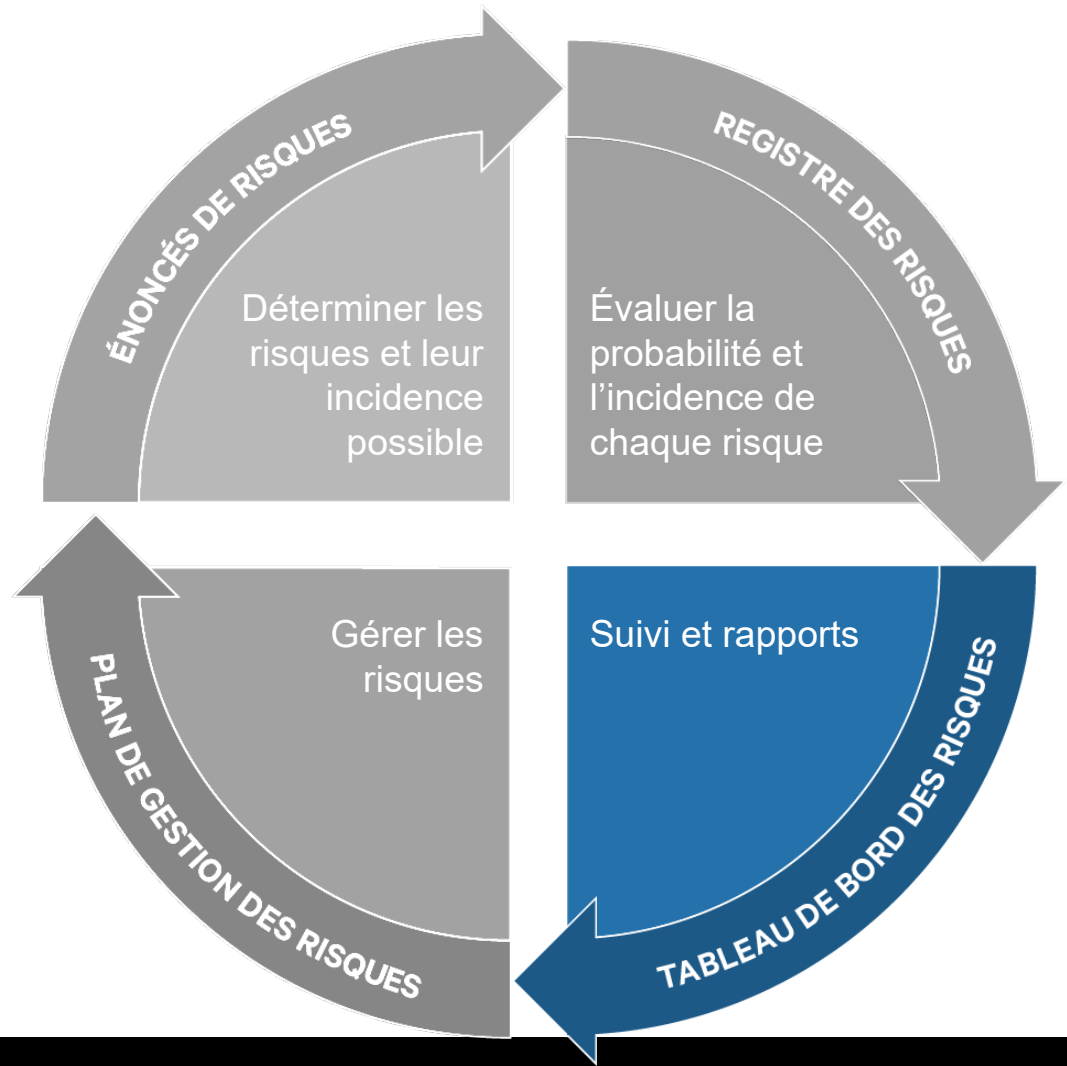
ÉNONCÉS DE RISQUES

Déterminer les risques et leur incidence possible

REGISTRE DES RISQUES

Évaluer la probabilité et l’incidence de chaque risque

TABLEAU DE BORD DES RISQUES

Suivi et rapports

PLAN DE GESTION DES RISQUES

Gérer les risques